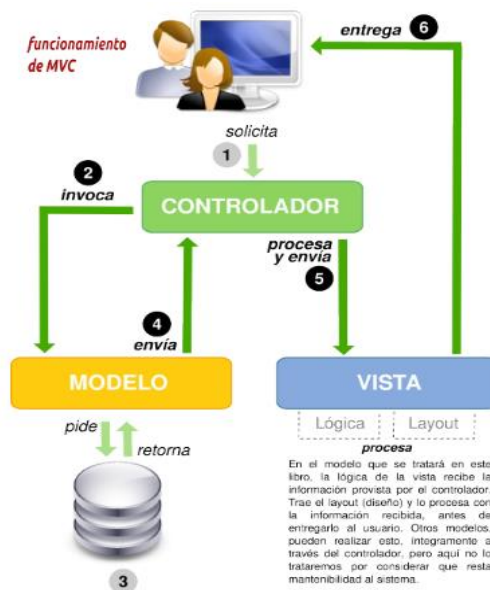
funcionamiento de MVC

entrega 6

solicita

1

2
invoca

CONTROLADOR

procesa y envia
5

4
envía

MODELO

VISTA

Lógica | Layout

procesa

pide

retorna

3

En el modelo que se tratará en este libro, la lógica de la vista recibe la información provista por el controlador. Trae el layout (diseño) y lo procesa con la información recibida, antes de entregarlo al usuario. Otros modelos, pueden realizar esto, íntegramente a través del controlador, pero aquí no lo trataremos por considerar que resta mantenibilidad al sistema.